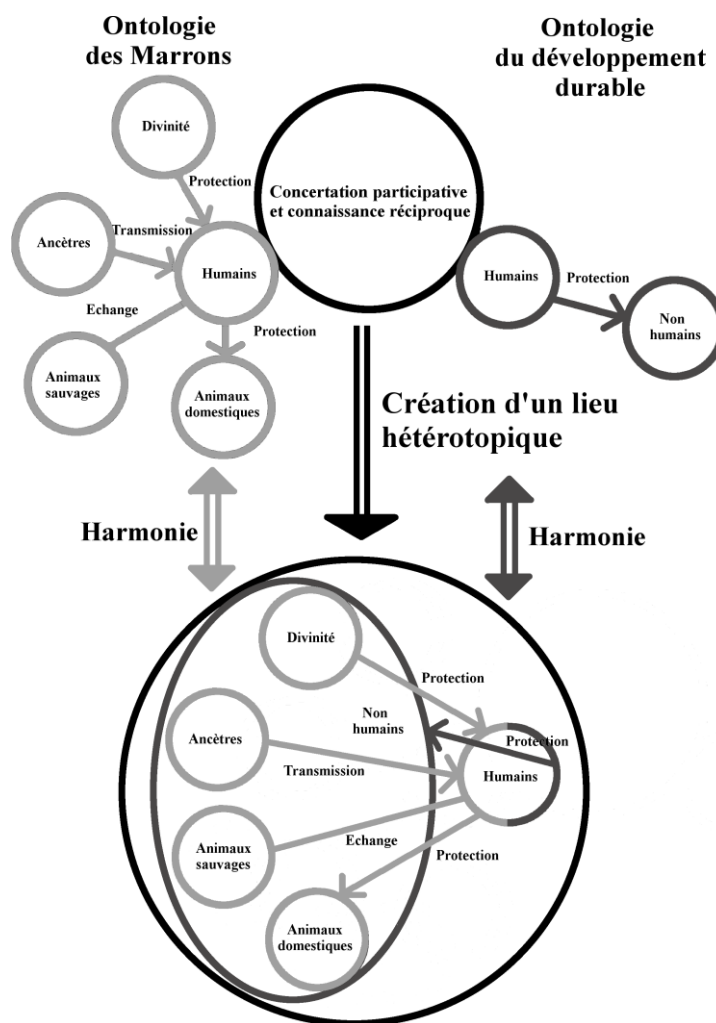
Ontologie des Marrons

Ontologie du développement durable

Divinité

Protection

Transmission

Ancêtres

Humains

Concertation participative et connaissance réciproque

Humains

Protection

Non humains

Echange

Protection

Animaux sauvages

Animaux domestiques

Création d'un lieu hétérotopique

Harmonie

Harmonie

Divinité

Protection

Non humains

Protection

Ancêtres

Transmission

Humains

Echange

Animaux sauvages

Protection

Animaux domestiques